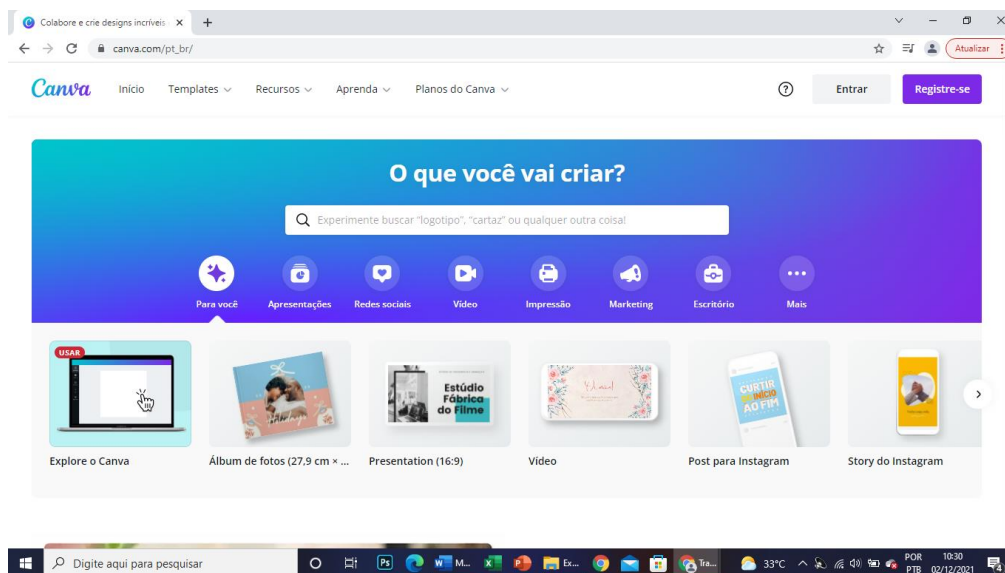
Colabore e crie designs incríveis ×

canva.com/pt_br/

Atualizar

Canva Início Templates Recursos Aprenda Planos do Canva

Entrar Registre-se

O que você vai criar?

Experimente buscar "logotipo", "cartaz" ou qualquer outra coisa!

Para você Apresentações Redes sociais Vídeo Impressão Marketing Escritório Mais

USAR

Estúdio Fábrica do Filme

CURTIR DO INÍCIO AO FIM

Explore o Canva

Álbum de fotos (27,9 cm × ...

Presentation (16:9)

Vídeo

Post para Instagram

Story do Instagram

Digite aqui para pesquisar

M...

Ex...

Tra...

33°C

POR PTB

10:30 02/12/2021